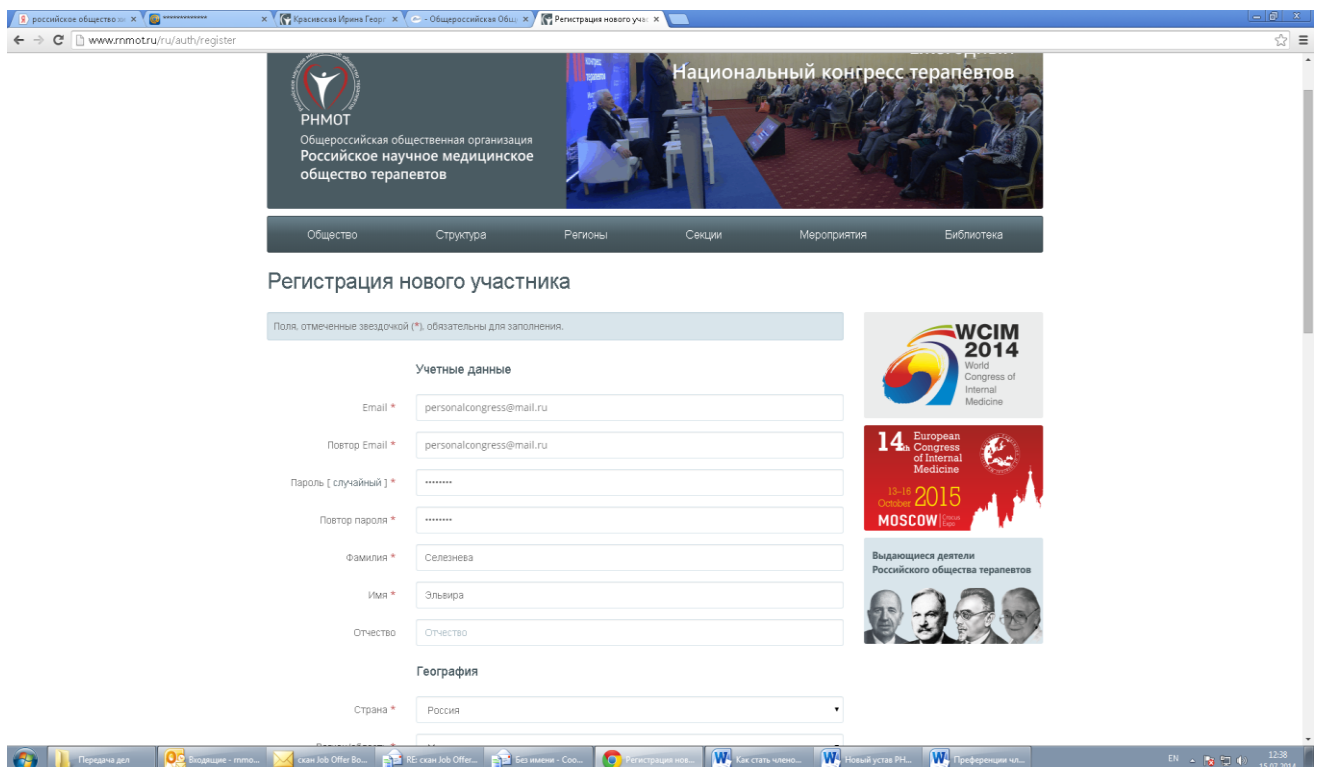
российское общество × | *************** × | Красивская Ирина Георг × | - Общероссийская Общ × | Регистрация нового уча ×

www.rnmot.ru/ru/auth/register

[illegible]
Национальный конгресс терапевтов

РНМОТ
Общероссийская общественная организация
Российское научное медицинское общество терапевтов

Общество | Структура | Регионы | Секции | Мероприятия | Библиотека

Регистрация нового участника

Поля, отмеченные звездочкой (*), обязательны для заполнения.

Учетные данные

Email * personalcongress@mail.ru

Повтор Email * personalcongress@mail.ru

Пароль [ случайный ] * ••••••••

Повтор пароля * ••••••••

Фамилия * Селезнева

Имя * Эльвира

Отчество Отчество

География

Страна * Россия

WCIM 2014
World Congress of Internal Medicine

14th European Congress of Internal Medicine
13-16 October 2015
MOSCOW Crocus Expo

Выдающиеся деятели Российского общества терапевтов

Передача дел | Входящие - rnmo... | скан Job Offer Bo... | RE: скан Job Offer... | Без имени - Соо... | Регистрация нов... | Как стать члено... | Новый устав РН... | Преференции чл...

EN 12:38 15.02.2014